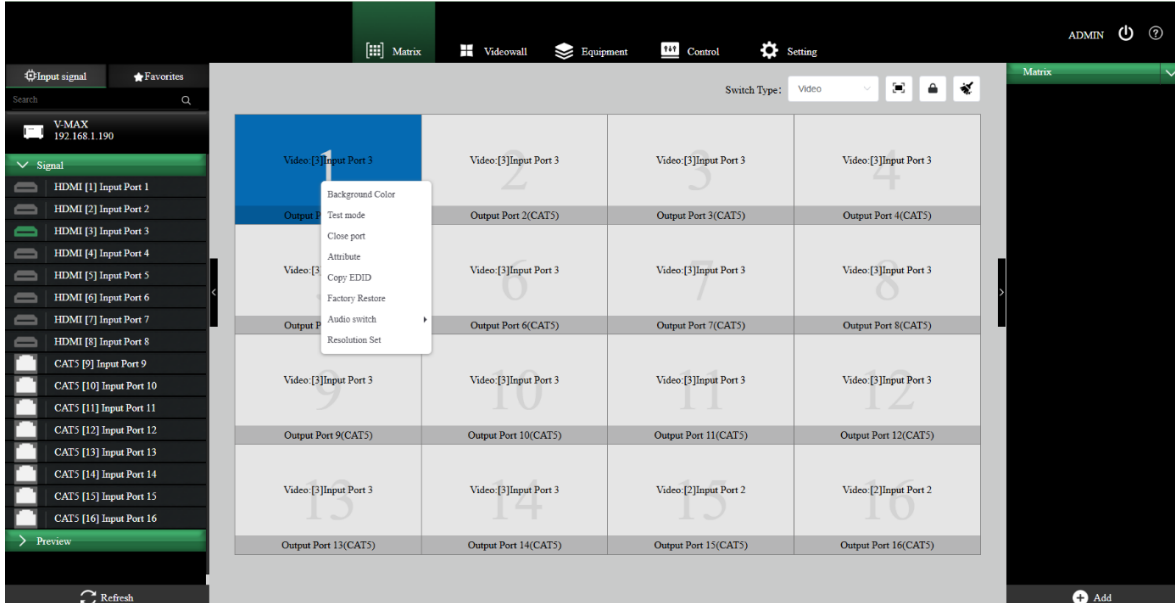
Matrix Videowall Equipment Control Setting

ADMIN

Input signal Favorites

Search

V-MAX
192.168.1.190

Signal

HDMI [1] Input Port 1
HDMI [2] Input Port 2
HDMI [3] Input Port 3
HDMI [4] Input Port 4
HDMI [5] Input Port 5
HDMI [6] Input Port 6
HDMI [7] Input Port 7
HDMI [8] Input Port 8
CAT5 [9] Input Port 9
CAT5 [10] Input Port 10
CAT5 [11] Input Port 11
CAT5 [12] Input Port 12
CAT5 [13] Input Port 13
CAT5 [14] Input Port 14
CAT5 [15] Input Port 15
CAT5 [16] Input Port 16

Preview

Refresh

Switch Type: Video

| 1 Video:[3]Input Port 3 Output P | 2 Video:[3]Input Port 3 Output Port 2(CAT5) | 3 Video:[3]Input Port 3 Output Port 3(CAT5) | 4 Video:[3]Input Port 3 Output Port 4(CAT5) |
|---|---|---|---|
| Video:[3 Output P | 6 Video:[3]Input Port 3 Output Port 6(CAT5) | 7 Video:[3]Input Port 3 Output Port 7(CAT5) | 8 Video:[3]Input Port 3 Output Port 8(CAT5) |
| 9 Video:[3]Input Port 3 Output Port 9(CAT5) | 10 Video:[3]Input Port 3 Output Port 10(CAT5) | 11 Video:[3]Input Port 3 Output Port 11(CAT5) | 12 Video:[3]Input Port 3 Output Port 12(CAT5) |
| 13 Video:[3]Input Port 3 Output Port 13(CAT5) | 14 Video:[3]Input Port 3 Output Port 14(CAT5) | 15 Video:[2]Input Port 2 Output Port 15(CAT5) | 16 Video:[2]Input Port 2 Output Port 16(CAT5) |

Background Color
Test mode
Close port
Attribute
Copy EDID
Factory Restore
Audio switch
Resolution Set

Matrix

Add